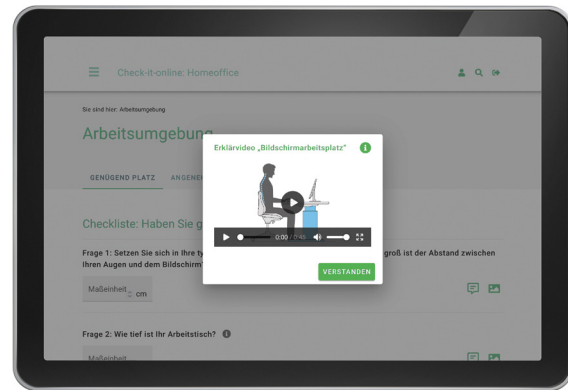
Check-it-online: Homeoffice

Sie sind hier: Arbeitsumgebung

Arbeitsumgebung

GENÜGEND PLATZ ANGENE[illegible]

Checkliste: Haben Sie g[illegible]

Frage 1: Setzen Sie sich in Ihre ty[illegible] groß ist der Abstand zwischen Ihren Augen und dem Bildschirm?

Maßeinheit cm

Frage 2: Wie tief ist Ihr Arbeitstisch?

Maßeinheit

Erklärvideo „Bildschirmarbeitsplatz"

0:00 / 0:45

VERSTANDEN